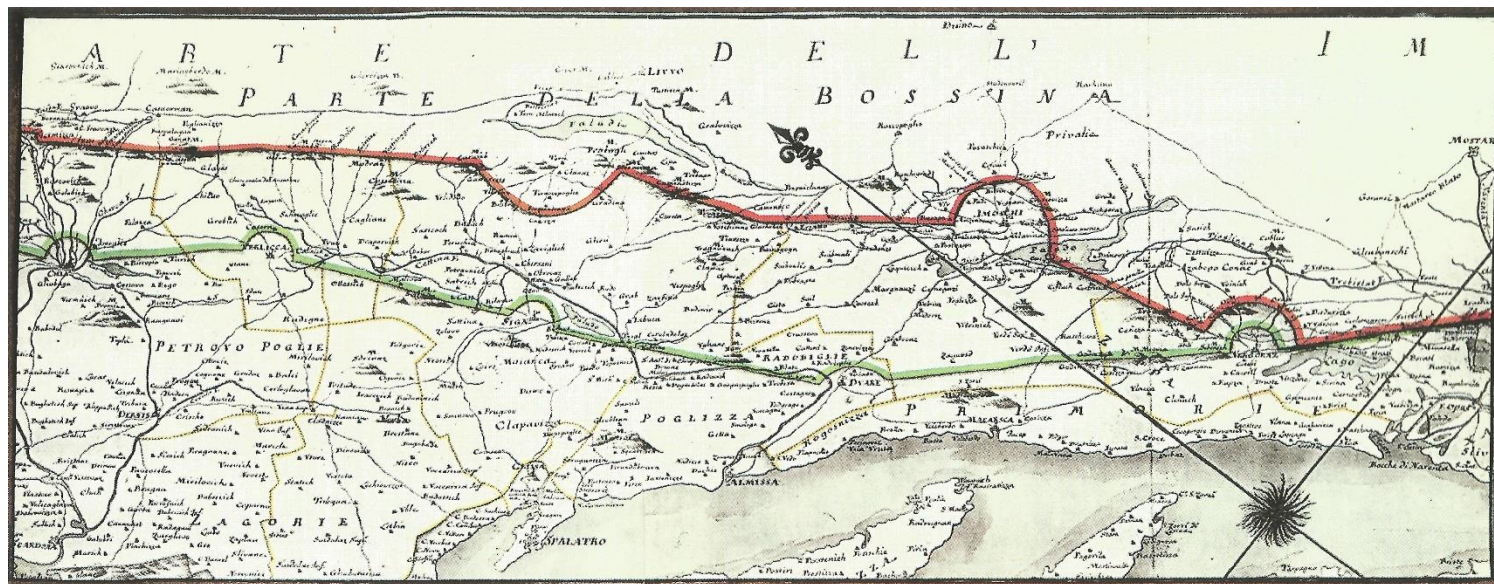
ARTE DELL' IM

PARTE DELLA BOSSINA

Duino

Livno

Privalia

MOSTAR

Imoschi

Palude

Vergoraz

Narenta

Bocche di Narenta

Primorie

Macarsca

Poglizza

Almissa

Radobiglie

Duare

Sign

Clissa

Spalatro

Petrovo Poglie

Zagorie

Clapavizza

Velicca

Zadvarie

Gardena

Scardona

Capaccio

Trebisat

Podgora

Bristiene

Ogoiscie

Vergorz

Zeliza

Glavizza

Sirocolli

Prolosaz

Dugopoglie

Tugliane

Podstrana

Gliubuschi

Bersich

Drniss

Dernis

Chiuch

Guber

Dolaz

S. Croce

Poliza

Zupa